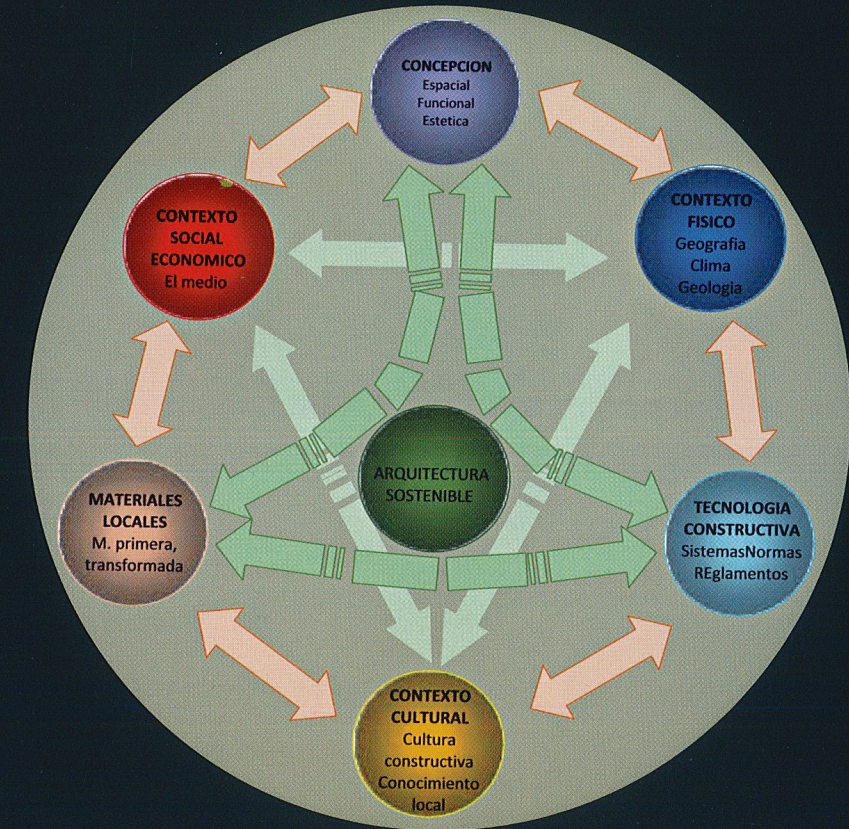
CONCEPCION
Espacial
Funcional
Estetica

CONTEXTO SOCIAL ECONOMICO
El medio

CONTEXTO FISICO
Geografia
Clima
Geologia

ARQUITECTURA SOSTENIBLE

MATERIALES LOCALES
M. primera, transformada

TECNOLOGIA CONSTRUCTIVA
SistemasNormas
REglamentos

CONTEXTO CULTURAL
Cultura constructiva
Conocimiento local